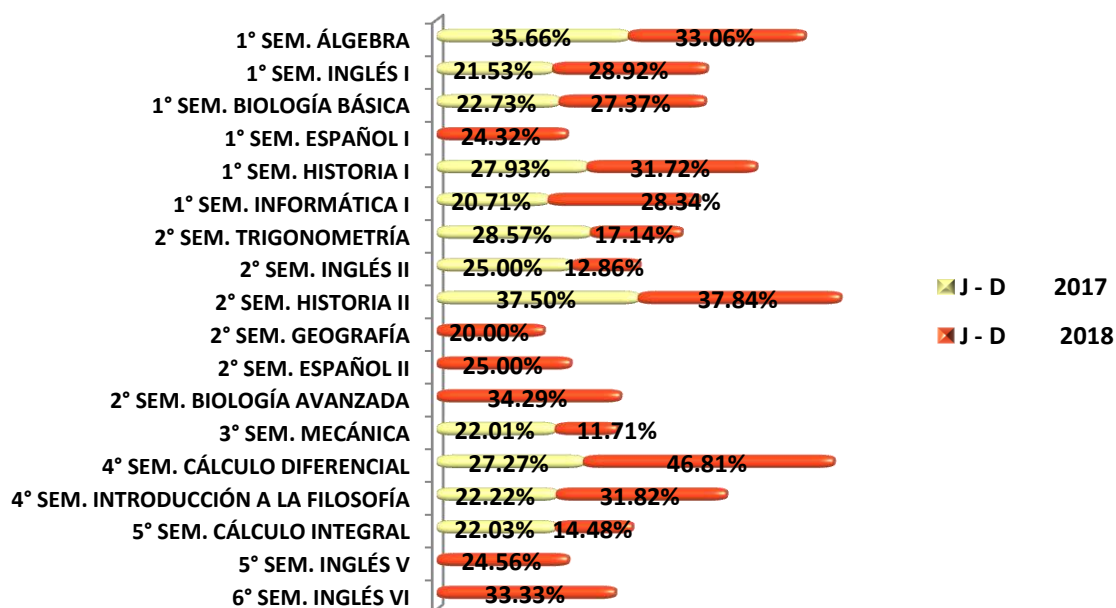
1° SEM. ÁLGEBRA 35.66% 33.06%
1° SEM. INGLÉS I 21.53% 28.92%
1° SEM. BIOLOGÍA BÁSICA 22.73% 27.37%
1° SEM. ESPAÑOL I 24.32%
1° SEM. HISTORIA I 27.93% 31.72%
1° SEM. INFORMÁTICA I 20.71% 28.34%
2° SEM. TRIGONOMETRÍA 28.57% 17.14%
2° SEM. INGLÉS II 25.00% 12.86%
2° SEM. HISTORIA II 37.50% 37.84%
2° SEM. GEOGRAFÍA 20.00%
2° SEM. ESPAÑOL II 25.00%
2° SEM. BIOLOGÍA AVANZADA 34.29%
3° SEM. MECÁNICA 22.01% 11.71%
4° SEM. CÁLCULO DIFERENCIAL 27.27% 46.81%
4° SEM. INTRODUCCIÓN A LA FILOSOFÍA 22.22% 31.82%
5° SEM. CÁLCULO INTEGRAL 22.03% 14.48%
5° SEM. INGLÉS V 24.56%
6° SEM. INGLÉS VI 33.33%

J - D 2017
J - D 2018